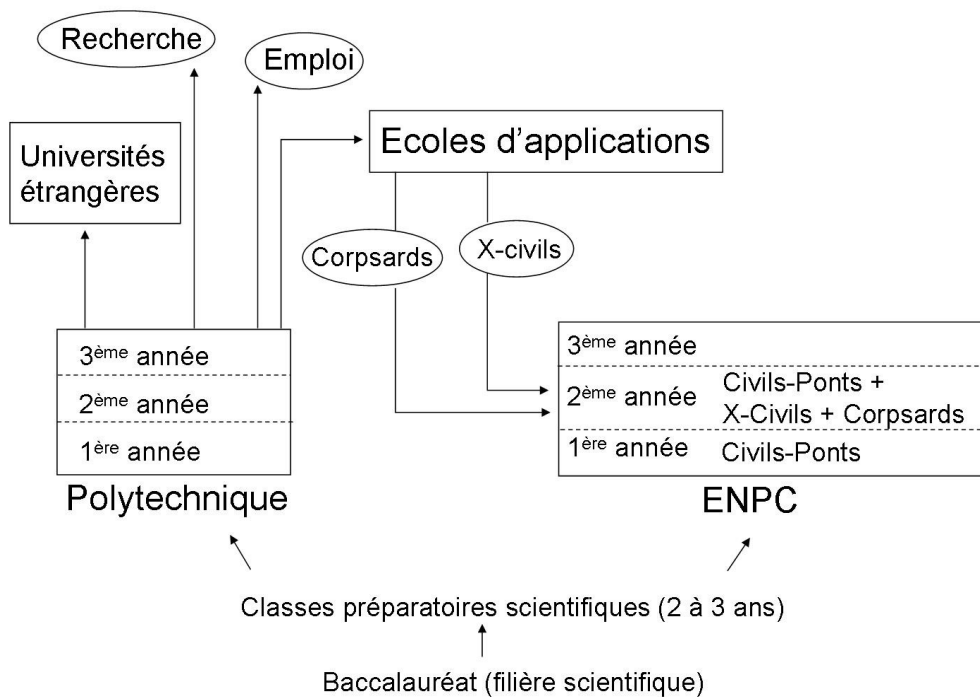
Recherche

Emploi

Universités étrangères

Ecoles d'applications

Corpsards

X-civils

3$^{ème}$ année

2$^{ème}$ année

1$^{ère}$ année

Polytechnique

3$^{ème}$ année

2$^{ème}$ année Civils-Ponts + X-Civils + Corpsards

1$^{ère}$ année Civils-Ponts

ENPC

Classes préparatoires scientifiques (2 à 3 ans)

Baccalauréat (filière scientifique)